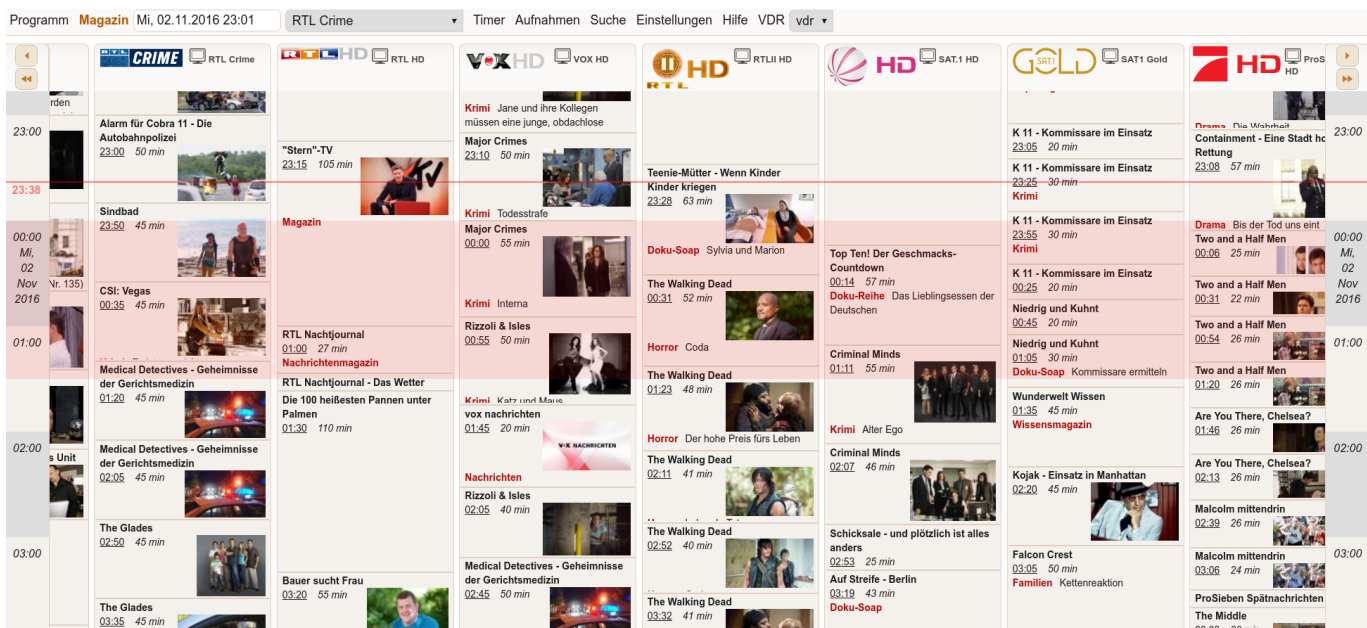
Programm Magazin Mi, 02.11.2016 23:01 RTL Crime Timer Aufnahmen Suche Einstellungen Hilfe VDR vdr

23:00
23:38
00:00 Mi, 02 Nov 2016
01:00
02:00
03:00

rden
Nr. 135)
s Unit

CRIME RTL Crime

Alarm für Cobra 11 - Die Autobahnpolizei
23:00 50 min

Sindbad
23:50 45 min

CSI: Vegas
00:35 45 min

Medical Detectives - Geheimnisse der Gerichtsmedizin
01:20 45 min

Medical Detectives - Geheimnisse der Gerichtsmedizin
02:05 45 min

The Glades
02:50 45 min

The Glades
03:35 45 min

RTL HD RTL HD

"Stern"-TV
23:15 105 min
Magazin

RTL Nachtjournal
01:00 27 min
Nachrichtenmagazin

RTL Nachtjournal - Das Wetter

Die 100 heißesten Pannen unter Palmen
01:30 110 min

Bauer sucht Frau
03:20 55 min

VOX HD VOX HD

Krimi Jane und ihre Kollegen müssen eine junge, obdachlose

Major Crimes
23:10 50 min
Krimi Todesstrafe

Major Crimes
00:00 55 min
Krimi Interna

Rizzoli & Isles
00:55 50 min
Krimi Katz und Maus

vox nachrichten
01:45 20 min
Nachrichten

Rizzoli & Isles
02:05 40 min

Medical Detectives - Geheimnisse der Gerichtsmedizin
02:45 50 min

RTL II HD RTLII HD

Teenie-Mütter - Wenn Kinder Kinder kriegen
23:28 63 min
Doku-Soap Sylvia und Marion

The Walking Dead
00:31 52 min
Horror Coda

The Walking Dead
01:23 48 min
Horror Der hohe Preis fürs Leben

The Walking Dead
02:11 41 min

The Walking Dead
02:52 40 min

The Walking Dead
03:32 41 min

HD SAT.1 HD

Top Ten! Der Geschmacks-Countdown
00:14 57 min
Doku-Reihe Das Lieblingsessen der Deutschen

Criminal Minds
01:11 55 min
Krimi Alter Ego

Criminal Minds
02:07 46 min

Schicksale - und plötzlich ist alles anders
02:53 25 min

Auf Streife - Berlin
03:19 43 min
Doku-Soap

GOLD SAT1 SAT1 Gold

K 11 - Kommissare im Einsatz
23:05 20 min

K 11 - Kommissare im Einsatz
23:25 30 min
Krimi

K 11 - Kommissare im Einsatz
23:55 30 min
Krimi

K 11 - Kommissare im Einsatz
00:25 20 min

Niedrig und Kuhnt
00:45 20 min

Niedrig und Kuhnt
01:05 30 min
Doku-Soap Kommissare ermitteln

Wunderwelt Wissen
01:35 45 min
Wissensmagazin

Kojak - Einsatz in Manhattan
02:20 45 min

Falcon Crest
03:05 50 min
Familien Kettenreaktion

HD ProSi HD

Drama Die Wahrheit

Containment - Eine Stadt hc Rettung
23:08 57 min
Drama Bis der Tod uns eint

Two and a Half Men
00:06 25 min

Two and a Half Men
00:31 22 min

Two and a Half Men
00:54 26 min

Two and a Half Men
01:20 26 min

Are You There, Chelsea?
01:46 26 min

Are You There, Chelsea?
02:13 26 min

Malcolm mittendrin
02:39 26 min

Malcolm mittendrin
03:06 24 min

ProSieben Spätnachrichten

The Middle

23:00
00:00 Mi, 02 Nov 2016
01:00
02:00
03:00